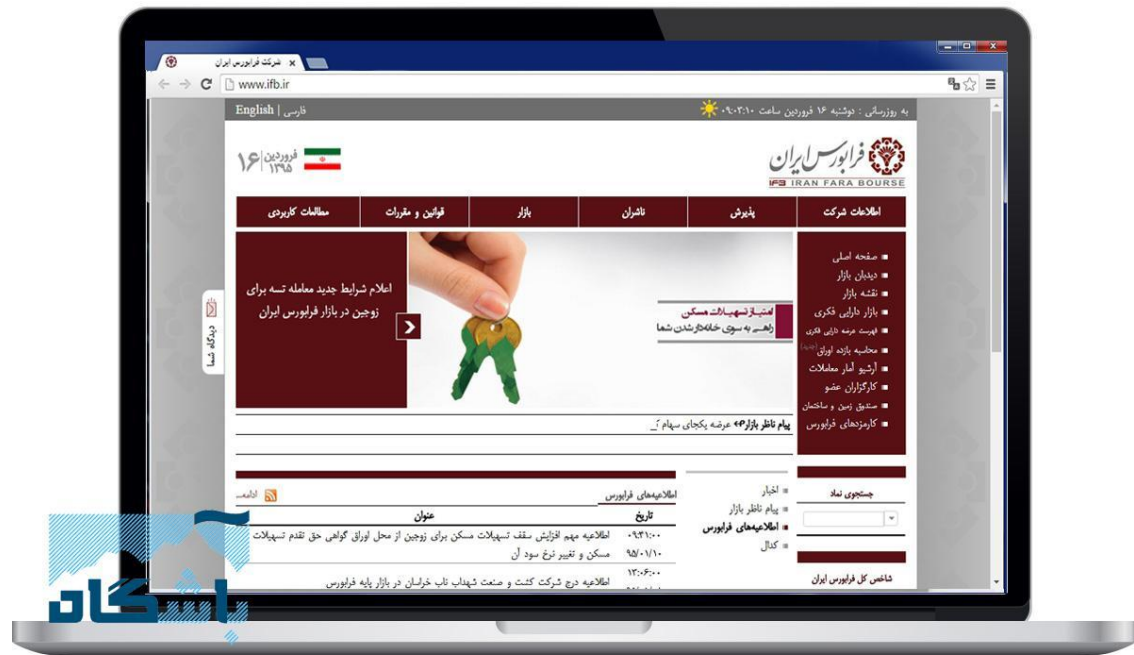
شرکت فرابورس ایران

www.ifb.ir

به روزرسانی : دوشنبه ۱۶ فروردین ساعت ۰۹:۰۳:۱۰

فارسی | English

فرابورس ایران
IFB IRAN FARA BOURSE

۱۶ فروردین ۱۳۹۵

اطلاعات شرکت | پذیرش | ناشران | بازار | قوانین و مقررات | مطالعات کاربردی

صفحه اصلی
دیدبان بازار
نقشه بازار
بازار دارایی فکری
فهرست عرضه دارایی فکری
محاسبه بازده اوراق (جدید)
آرشیو آمار معاملات
کارگزاران عضو
صندوق زمین و ساختمان
کارمزدهای فرابورس

امتیاز تسهیلات مسکن
راهی به سوی خانه‌دارشدن شما

اعلام شرایط جدید معامله تسه برای زوجین در بازار فرابورس ایران

دیدگاه شما

پیام ناظر بازار: عرضه یکجای سهام ...

جستجوی نماد

اخبار
پیام ناظر بازار
اطلاعیه‌های فرابورس
کدال

اطلاعیه‌های فرابورس

ادامه...

| تاریخ | عنوان |
|---|---|
| ۰۹:۴۱:۰۰ ۹۵/۰۱/۱۰ | اطلاعیه مهم افزایش سقف تسهیلات مسکن برای زوجین از محل اوراق گواهی حق تقدم تسهیلات مسکن و تغییر نرخ سود آن |
| ۱۳:۰۶:۰۰ | اطلاعیه درج شرکت کشت و صنعت شهداب ناب خراسان در بازار پایه فرابورس |

شاخص کل فرابورس ایران

باشگاه